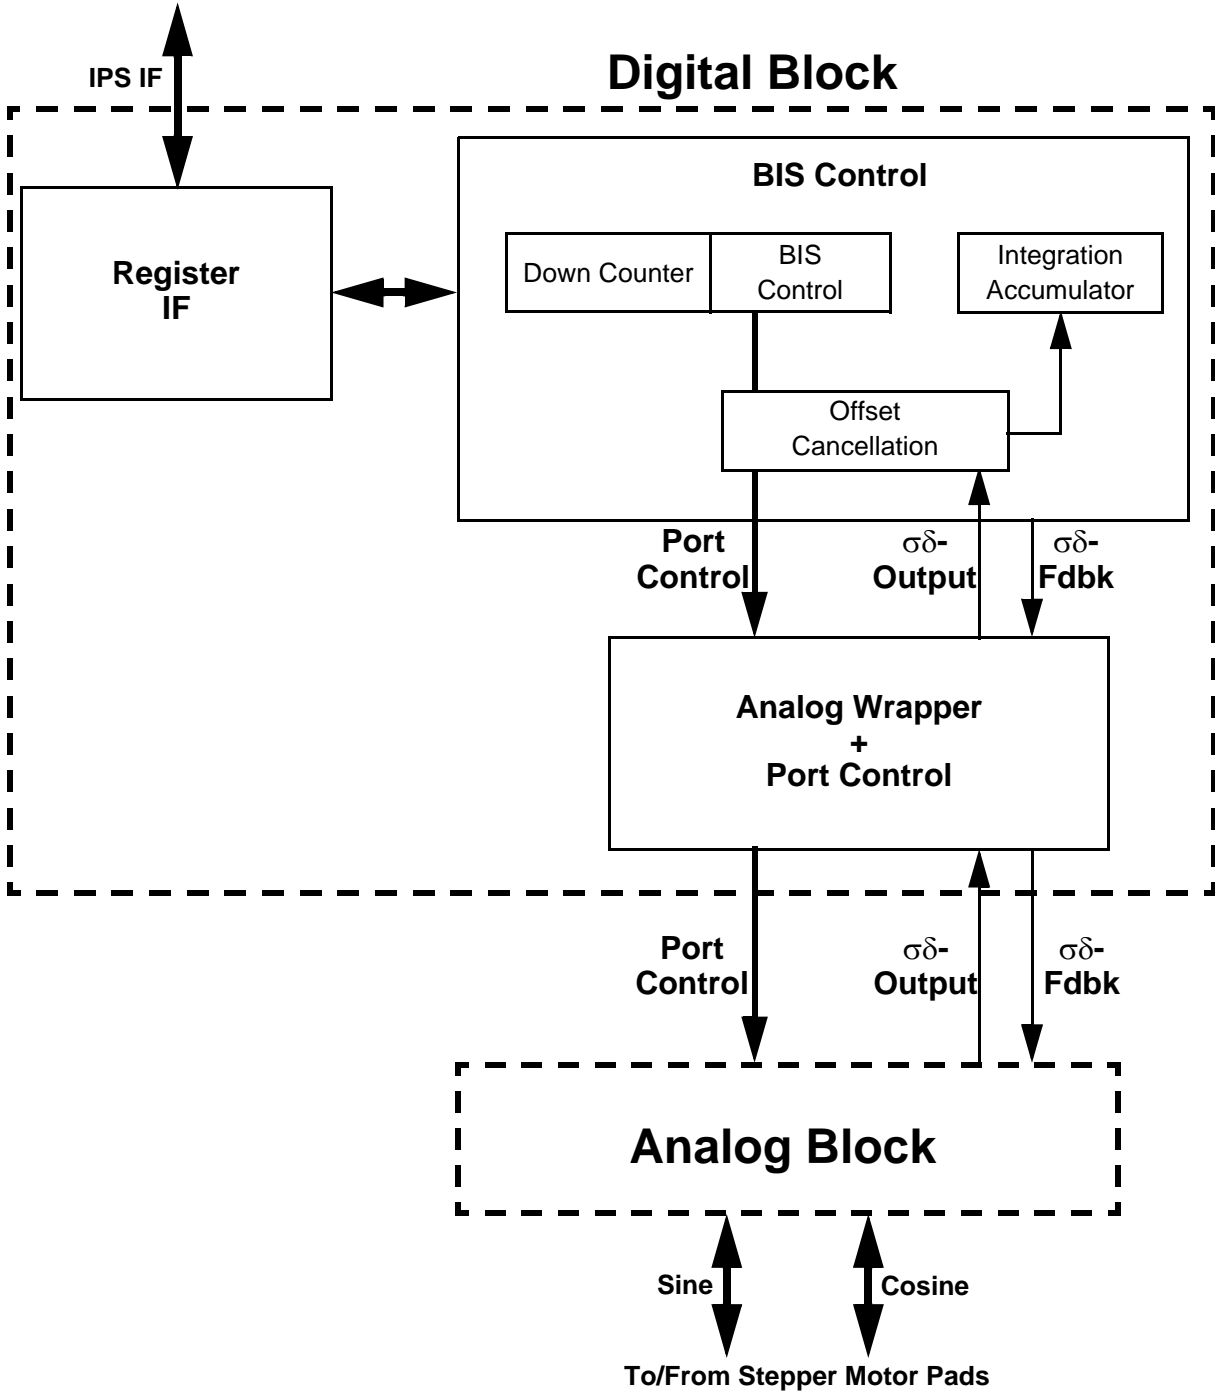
IPS IF

Digital Block

Register IF

BIS Control

Down Counter

BIS Control

Integration Accumulator

Offset Cancellation

Port Control

σδ-Output

σδ-Fdbk

Analog Wrapper + Port Control

Port Control

σδ-Output

σδ-Fdbk

Analog Block

Sine

Cosine

To/From Stepper Motor Pads